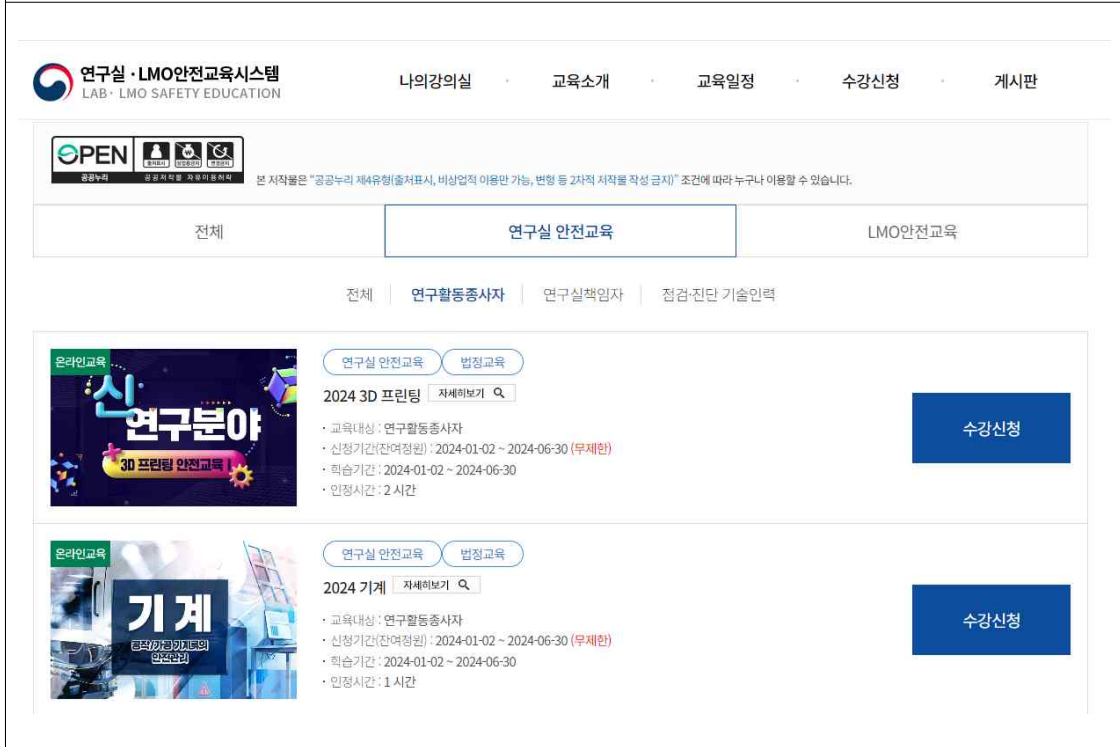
연구실 · LMO안전교육시스템
LAB · LMO SAFETY EDUCATION

나의강의실 교육소개 교육일정 수강신청 게시판

OPEN
공공누리 공공저작물 자유이용허락

본 저작물은 "공공누리 제4유형(출처표시, 비상업적 이용만 가능, 변형 등 2차적 저작물 작성 금지)" 조건에 따라 누구나 이용할 수 있습니다.

전체 | 연구실 안전교육 | LMO안전교육

전체 | 연구활동종사자 | 연구실책임자 | 점검·진단 기술인력

온라인교육
신 연구분야
3D 프린팅 안전교육

연구실 안전교육 법정교육
2024 3D 프린팅 자세히보기
· 교육대상 : 연구활동종사자
· 신청기간(잔여정원) : 2024-01-02 ~ 2024-06-30 (무제한)
· 학습기간 : 2024-01-02 ~ 2024-06-30
· 인정시간 : 2 시간

수강신청

온라인교육
기계
공작/가공 기계류의 안전관리

연구실 안전교육 법정교육
2024 기계 자세히보기
· 교육대상 : 연구활동종사자
· 신청기간(잔여정원) : 2024-01-02 ~ 2024-06-30 (무제한)
· 학습기간 : 2024-01-02 ~ 2024-06-30
· 인정시간 : 1 시간

수강신청